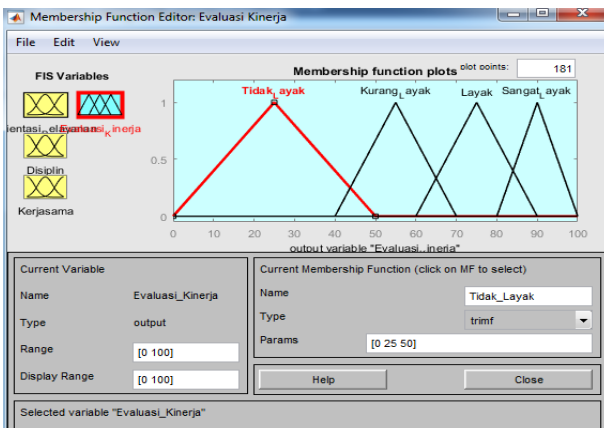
Membership Function Editor: Evaluasi Kinerja

File Edit View

FIS Variables

ientasi_el Evaluasi_Kinerja

Disiplin

Kerjasama

Membership function plots

plot points: 181

Tidak_Layak

Kurang_Layak

Layak

Sangat_Layak

1

0.5

0

0 10 20 30 40 50 60 70 80 90 100

output variable "Evaluasi_Kinerja"

Current Variable

Name Evaluasi_Kinerja

Type output

Range [0 100]

Display Range [0 100]

Current Membership Function (click on MF to select)

Name Tidak_Layak

Type trimf

Params [0 25 50]

Help

Close

Selected variable "Evaluasi_Kinerja"